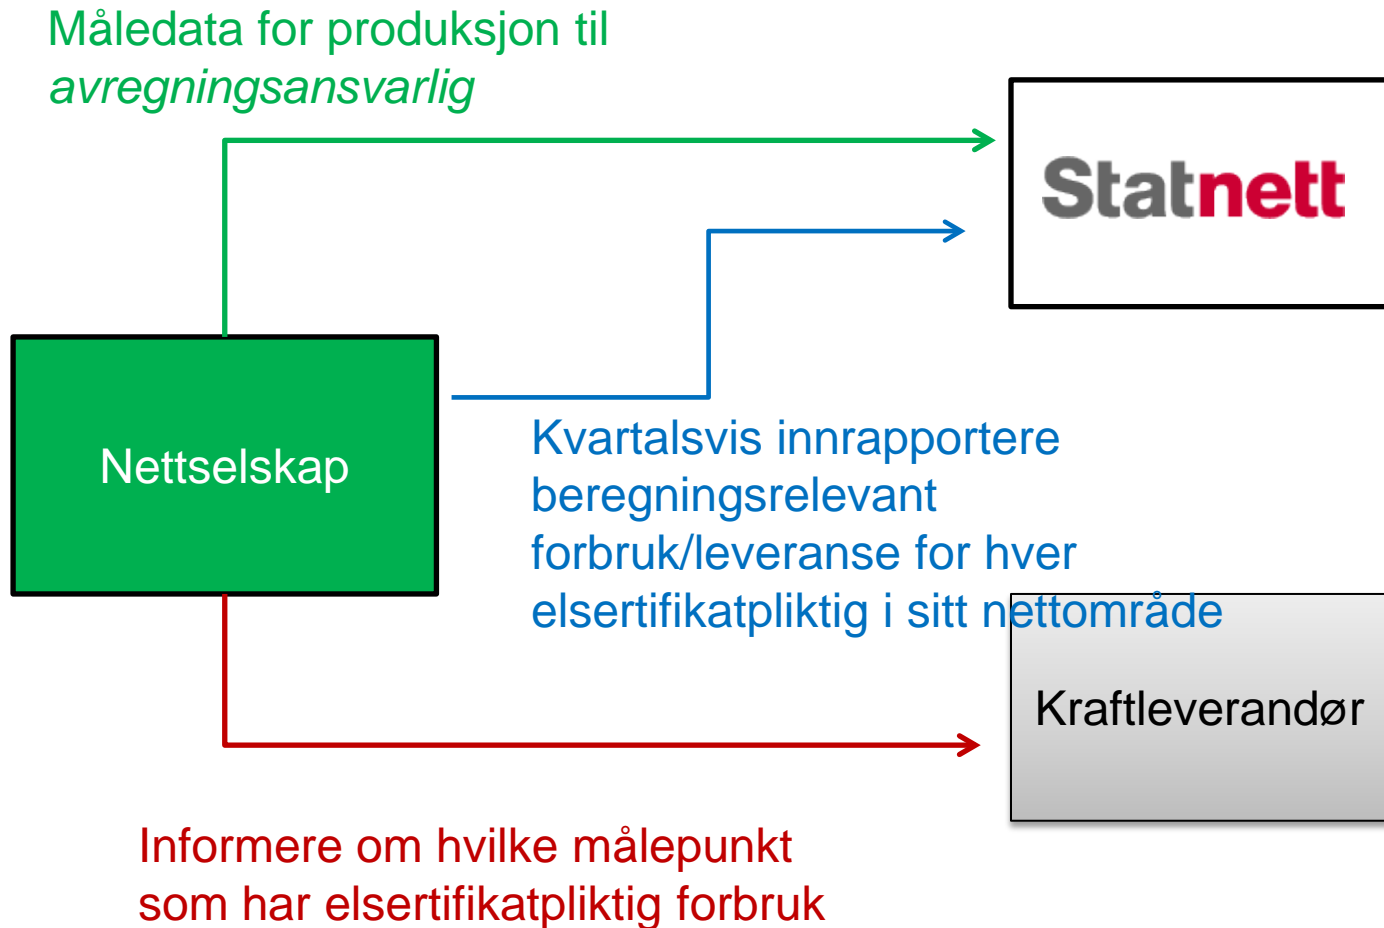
Måledata for produksjon til *avregningsansvarlig*

Statnett

Nettselskap

Kvartalsvis innrapportere beregningsrelevant forbruk/leveranse for hver elsertifikatpliktig i sitt nettområde

Kraftleverandør

Informere om hvilke målepunkt som har elsertifikatpliktig forbruk